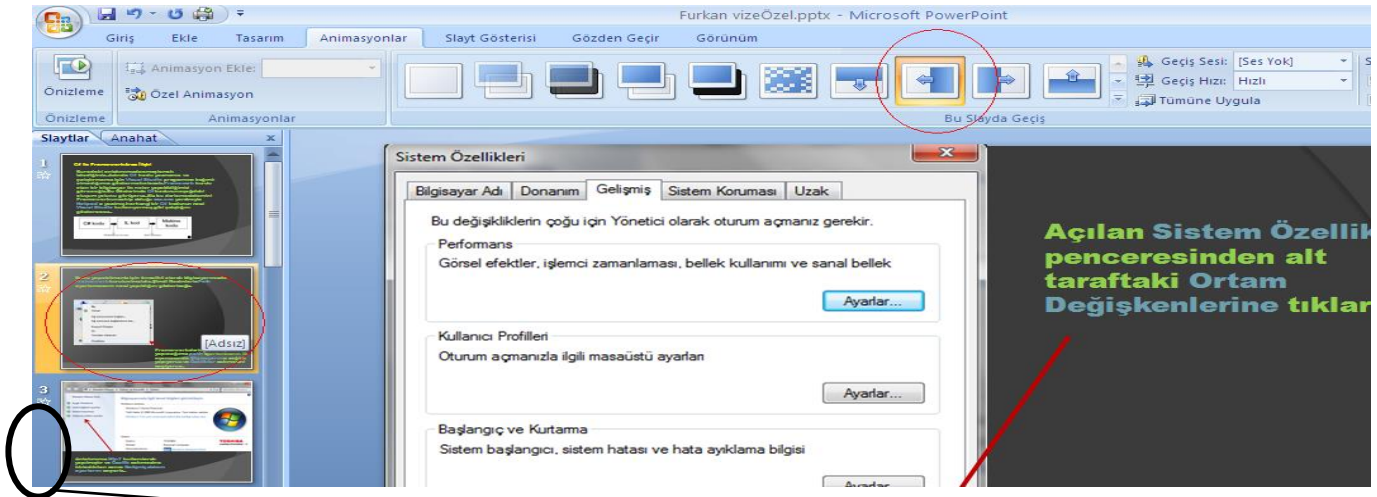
Furkan vizeÖzel.pptx - Microsoft PowerPoint

Giriş Ekle Tasarım Animasyonlar Slayt Gösterisi Gözden Geçir Görünüm

Önizleme
Animasyon Ekle:
Özel Animasyon
Önizleme Animasyonlar

Geçiş Sesi: [Ses Yok]
Geçiş Hızı: Hızlı
Tümüne Uygula
Bu Slayda Geçiş

Slaytlar Anahat

1
2
[Adsız]
3

Sistem Özellikleri

Bilgisayar Adı | Donanım | Gelişmiş | Sistem Koruması | Uzak

Bu değişikliklerin çoğu için Yönetici olarak oturum açmanız gerekir.

Performans
Görsel efektler, işlemci zamanlaması, bellek kullanımı ve sanal bellek
Ayarlar...

Kullanıcı Profilleri
Oturum açmanızla ilgili masaüstü ayarları
Ayarlar...

Başlangıç ve Kurtarma
Sistem başlangıcı, sistem hatası ve hata ayıklama bilgisi
Ayarlar...

Açılan Sistem Özellik penceresinden alt taraftaki Ortam Değişkenlerine tıklar